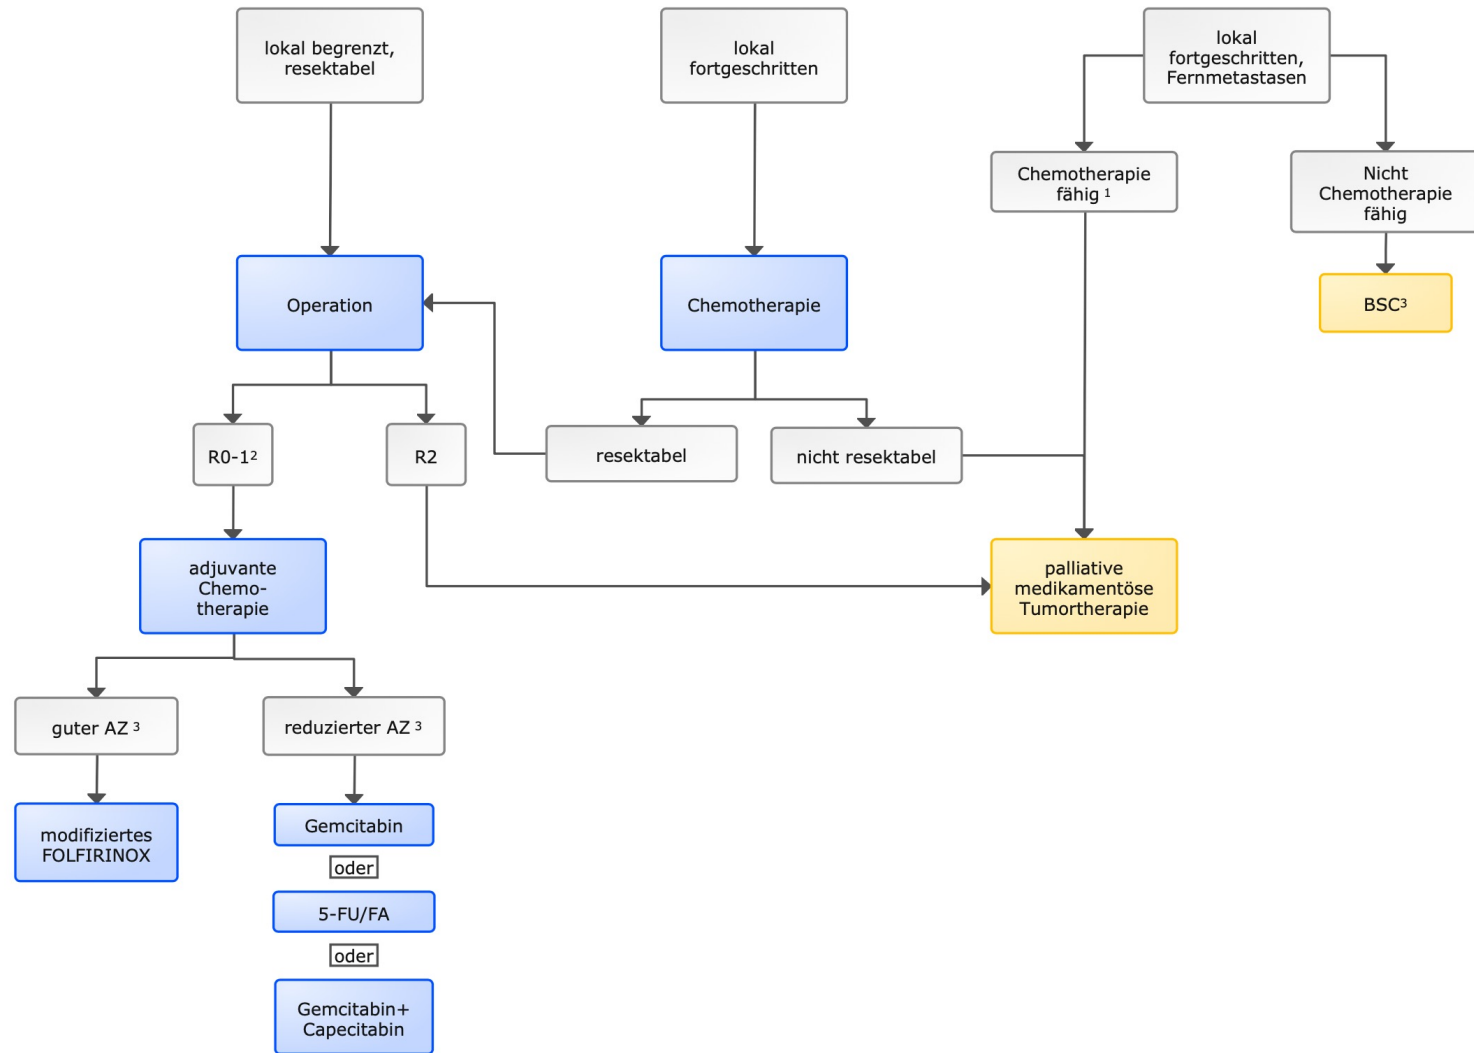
lokal begrenzt, resektabel

lokal fortgeschritten

lokal fortgeschritten, Fernmetastasen

Chemotherapie fähig $^1$

Nicht Chemotherapie fähig

Operation

Chemotherapie

BSC$^3$

R0-1$^2$

R2

resektabel

nicht resektabel

adjuvante Chemotherapie

palliative medikamentöse Tumortherapie

guter AZ $^3$

reduzierter AZ $^3$

modifiziertes FOLFIRINOX

Gemcitabin

oder

5-FU/FA

oder

Gemcitabin+ Capecitabin